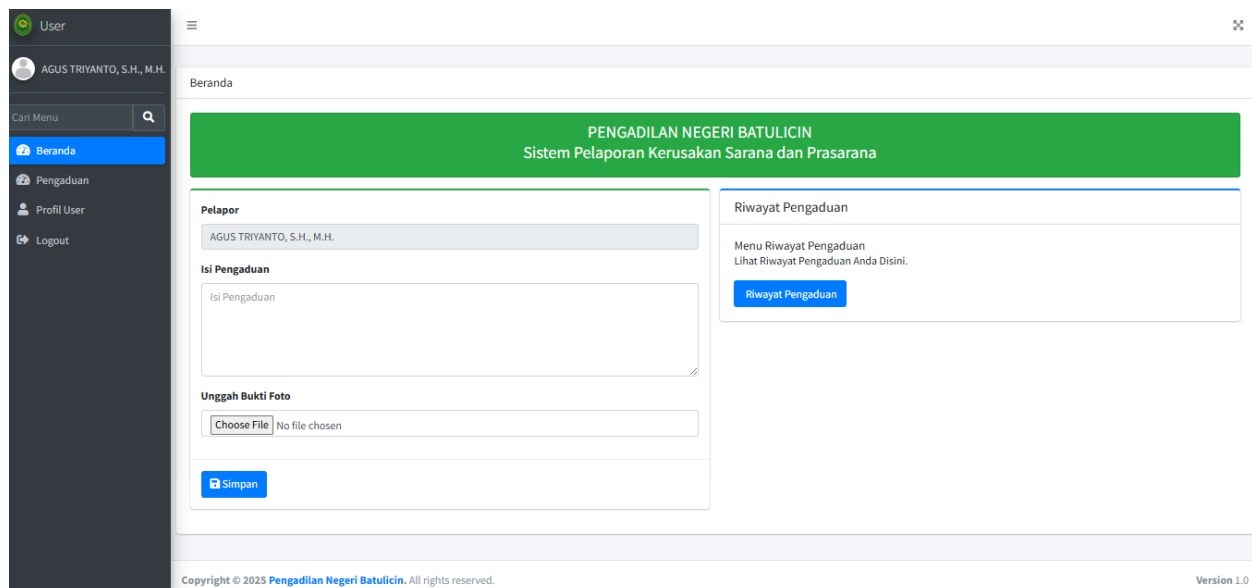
User

AGUS TRIYANTO, S.H., M.H.

Cari Menu

Beranda
Pengaduan
Profil User
Logout

Beranda

PENGADILAN NEGERI BATULICIN
Sistem Pelaporan Kerusakan Sarana dan Prasarana

Pelapor

AGUS TRIYANTO, S.H., M.H.

Isi Pengaduan

Isi Pengaduan

Unggah Bukti Foto

Choose File No file chosen

Simpan

Riwayat Pengaduan

Menu Riwayat Pengaduan
Lihat Riwayat Pengaduan Anda Disini.

Riwayat Pengaduan

Copyright © 2025 Pengadilan Negeri Batulicin. All rights reserved.

Version 1.0